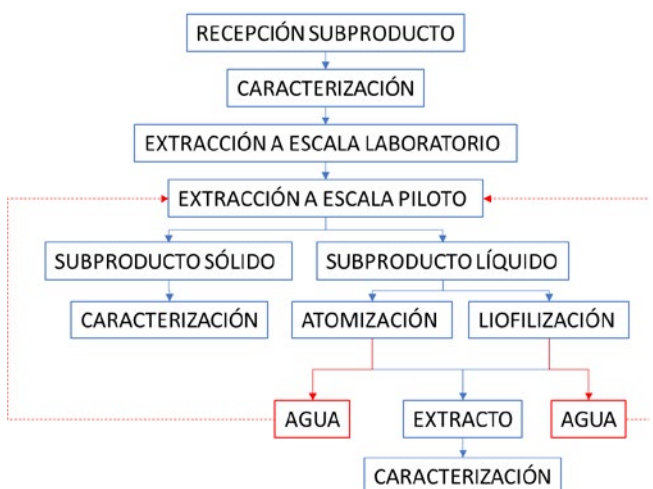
RECEPCIÓN SUBPRODUCTO

CARACTERIZACIÓN

EXTRACCIÓN A ESCALA LABORATORIO

EXTRACCIÓN A ESCALA PILOTO

SUBPRODUCTO SÓLIDO

SUBPRODUCTO LÍQUIDO

CARACTERIZACIÓN

ATOMIZACIÓN

LIOFILIZACIÓN

AGUA

EXTRACTO

AGUA

CARACTERIZACIÓN